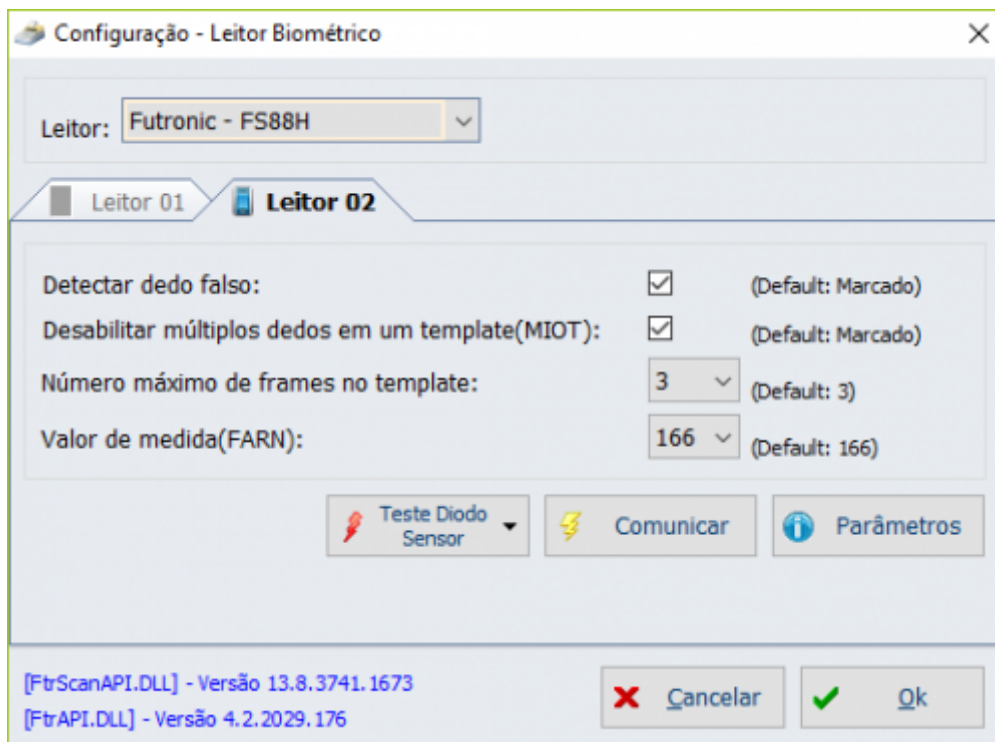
Configuração - Leitor Biométrico

Leitor: Futronic - FS88H

Leitor 01
Leitor 02

Detectar dedo falso: (Default: Marcado)
Desabilitar múltiplos dedos em um template(MIOT): (Default: Marcado)
Número máximo de frames no template: 3 (Default: 3)
Valor de medida(FARN): 166 (Default: 166)

Teste Diodo Sensor
Comunicar
Parâmetros

[FtrScanAPI.DLL] - Versão 13.8.3741.1673
[FtrAPI.DLL] - Versão 4.2.2029.176

Cancelar
Ok